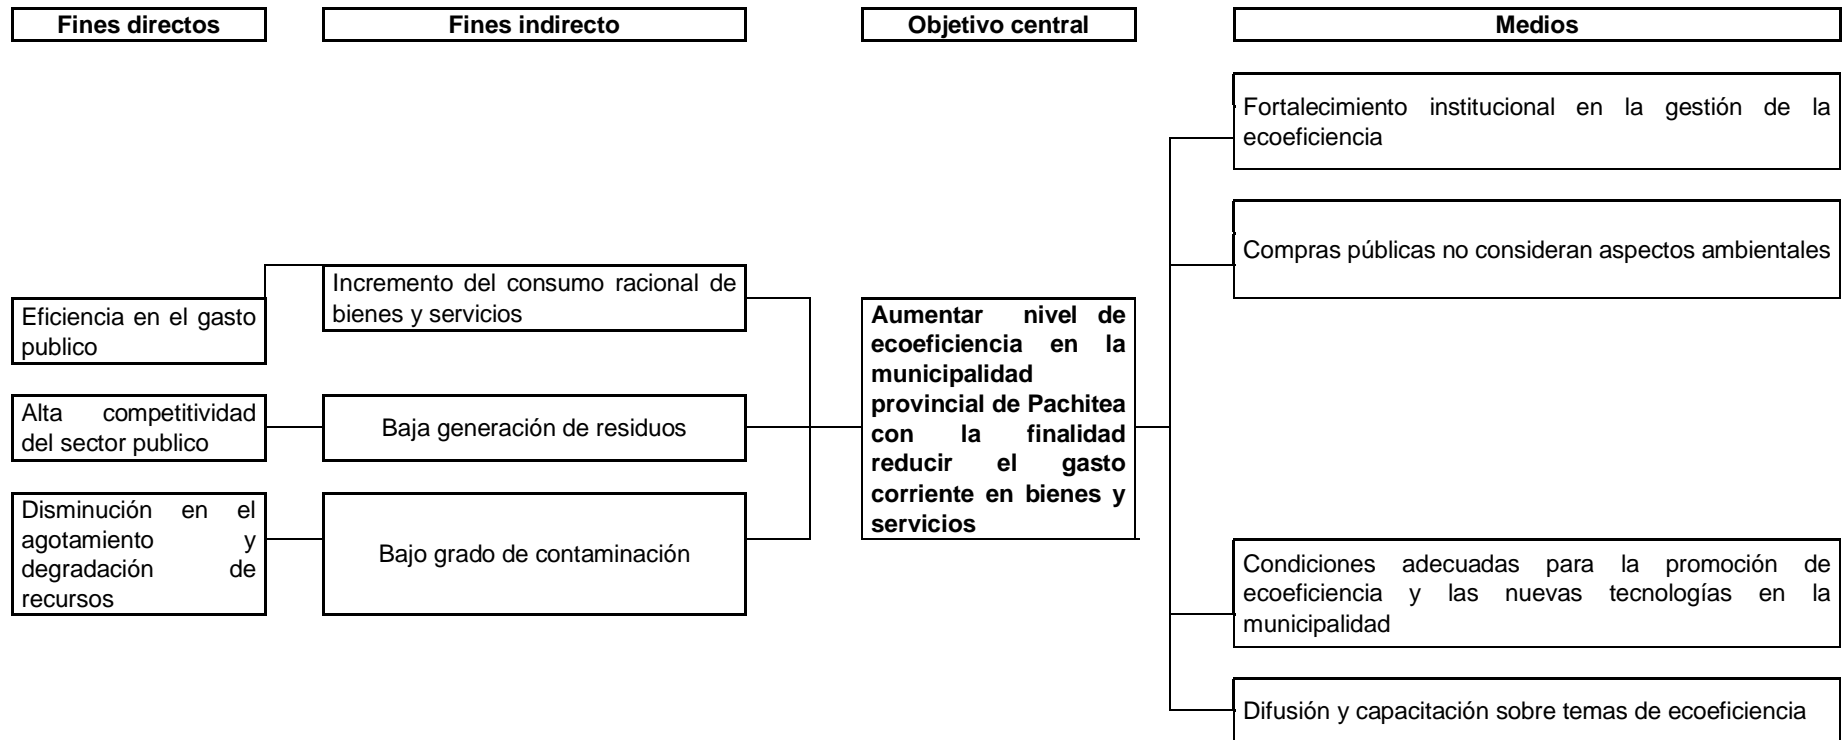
Fines directos

Fines indirecto

Objetivo central

Medios

Eficiencia en el gasto publico

Alta competitividad del sector publico

Disminución en el agotamiento y degradación de recursos

Incremento del consumo racional de bienes y servicios

Baja generación de residuos

Bajo grado de contaminación

**Aumentar nivel de ecoeficiencia en la municipalidad provincial de Pachitea con la finalidad reducir el gasto corriente en bienes y servicios**

Fortalecimiento institucional en la gestión de la ecoeficiencia

Compras públicas no consideran aspectos ambientales

Condiciones adecuadas para la promoción de ecoeficiencia y las nuevas tecnologías en la municipalidad

Difusión y capacitación sobre temas de ecoeficiencia